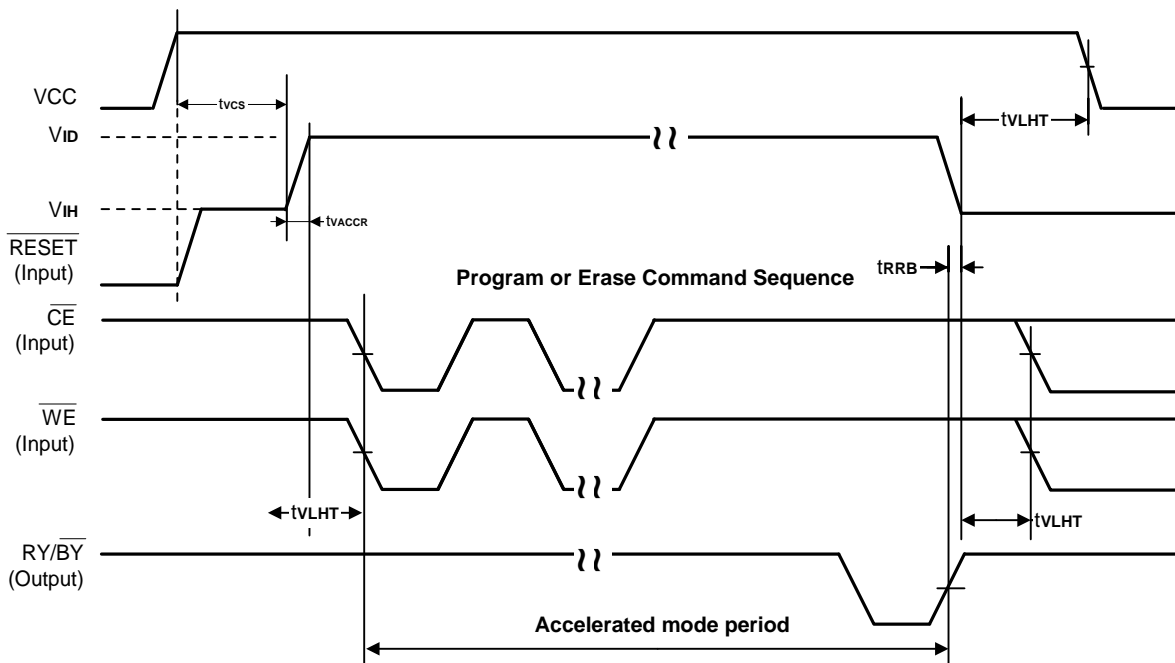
VCC

tVCS

tVLHT

VID

VIH

tVACCR

$\overline{\text{RESET}}$
(Input)

tRRB

Program or Erase Command Sequence

$\overline{\text{CE}}$
(Input)

$\overline{\text{WE}}$
(Input)

tVLHT

tVLHT

RY/$\overline{\text{BY}}$
(Output)

Accelerated mode period